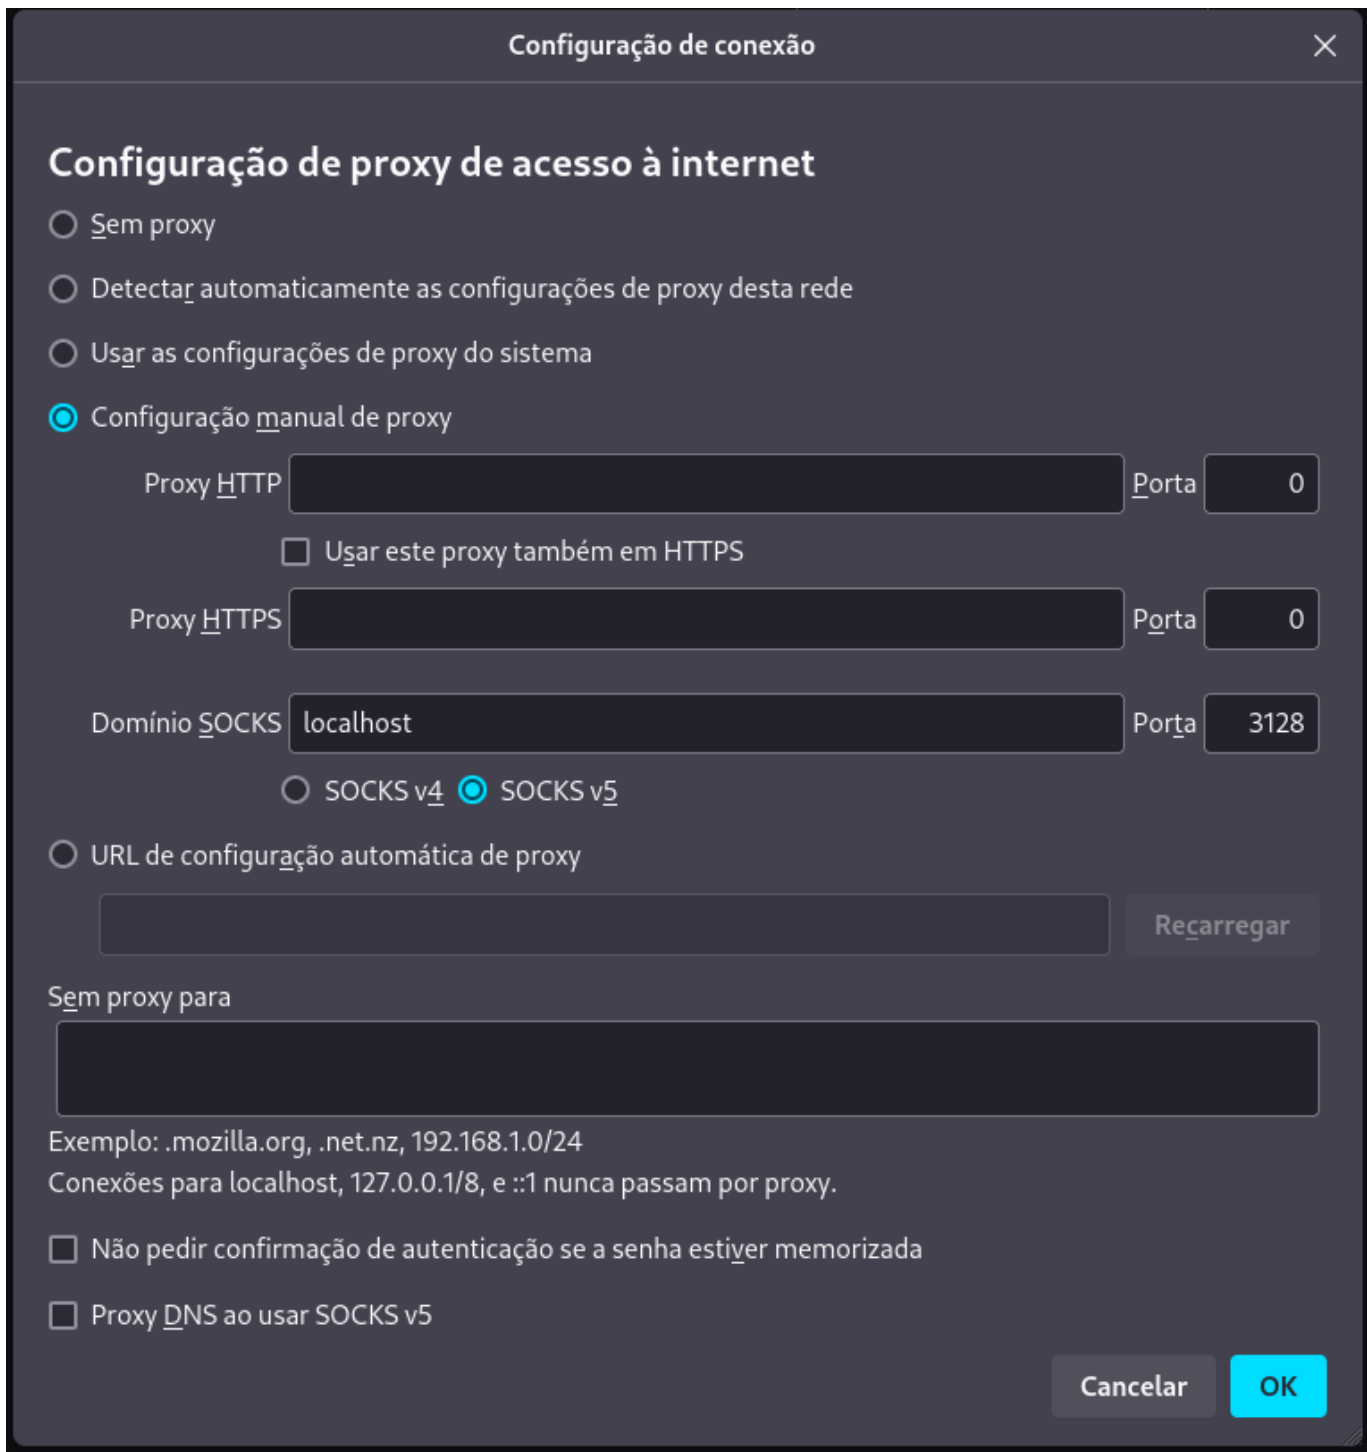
Configuração de conexão

Configuração de proxy de acesso à internet

Sem proxy

Detectar automaticamente as configurações de proxy desta rede

Usar as configurações de proxy do sistema

Configuração manual de proxy

Proxy HTTP | Porta 0

Usar este proxy também em HTTPS

Proxy HTTPS | Porta 0

Domínio SOCKS localhost | Porta 3128

SOCKS v4 SOCKS v5

URL de configuração automática de proxy

Recarregar

Sem proxy para

Exemplo: .mozilla.org, .net.nz, 192.168.1.0/24
Conexões para localhost, 127.0.0.1/8, e ::1 nunca passam por proxy.

Não pedir confirmação de autenticação se a senha estiver memorizada

Proxy DNS ao usar SOCKS v5

Cancelar OK